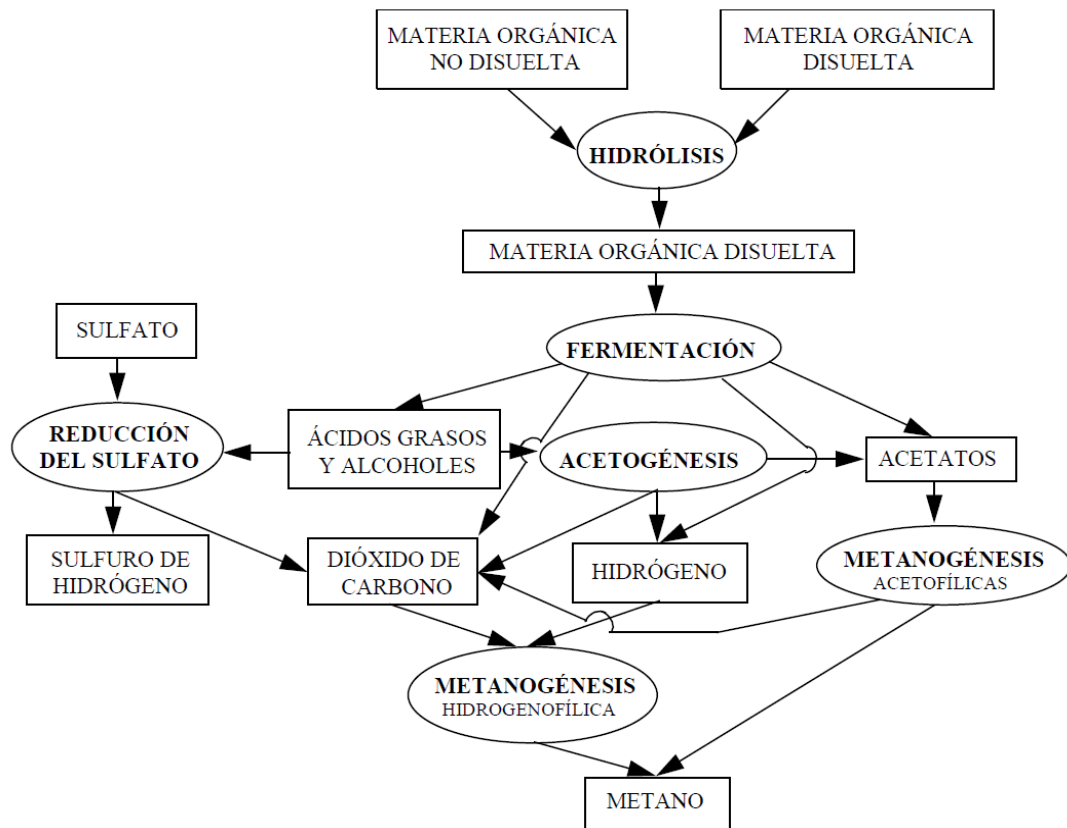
MATERIA ORGÁNICA NO DISUELTA

MATERIA ORGÁNICA DISUELTA

HIDRÓLISIS

MATERIA ORGÁNICA DISUELTA

SULFATO

FERMENTACIÓN

REDUCCIÓN DEL SULFATO

ÁCIDOS GRASOS Y ALCOHOLES

ACETOGÉNESIS

ACETATOS

SULFURO DE HIDRÓGENO

DIÓXIDO DE CARBONO

HIDRÓGENO

METANOGÉNESIS ACETOFÍLICAS

METANOGÉNESIS HIDROGENOFÍLICA

METANO